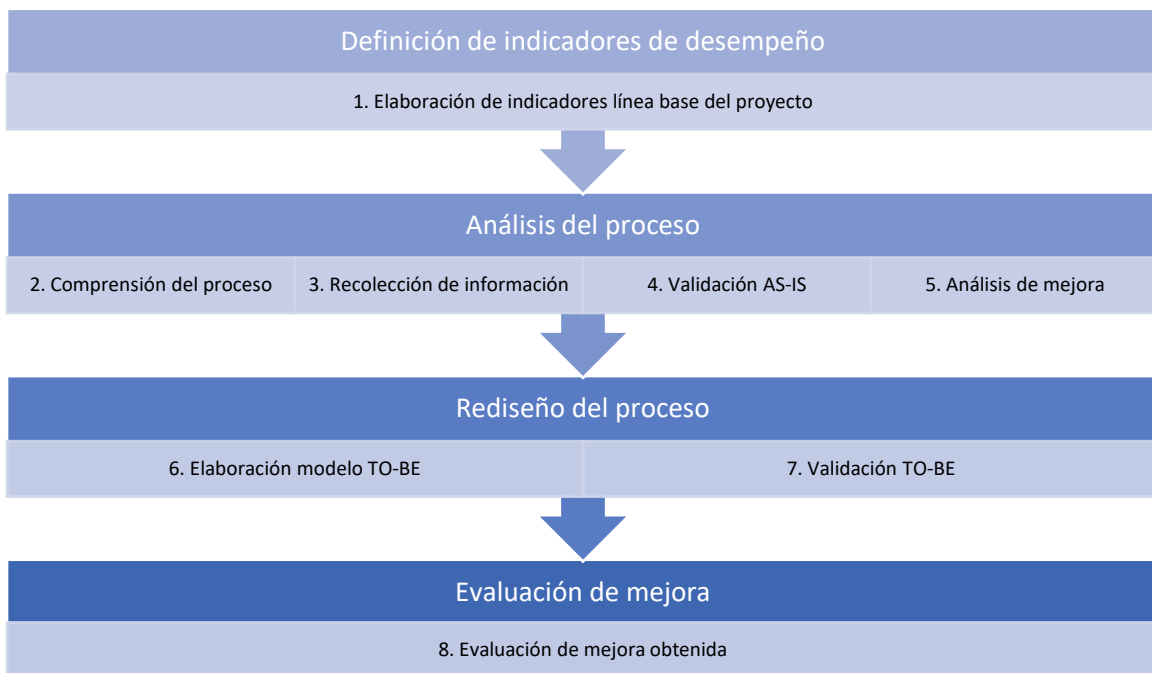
Definición de indicadores de desempeño

1. Elaboración de indicadores línea base del proyecto

Análisis del proceso

2. Comprensión del proceso

3. Recolección de información

4. Validación AS-IS

5. Análisis de mejora

Rediseño del proceso

6. Elaboración modelo TO-BE

7. Validación TO-BE

Evaluación de mejora

8. Evaluación de mejora obtenida